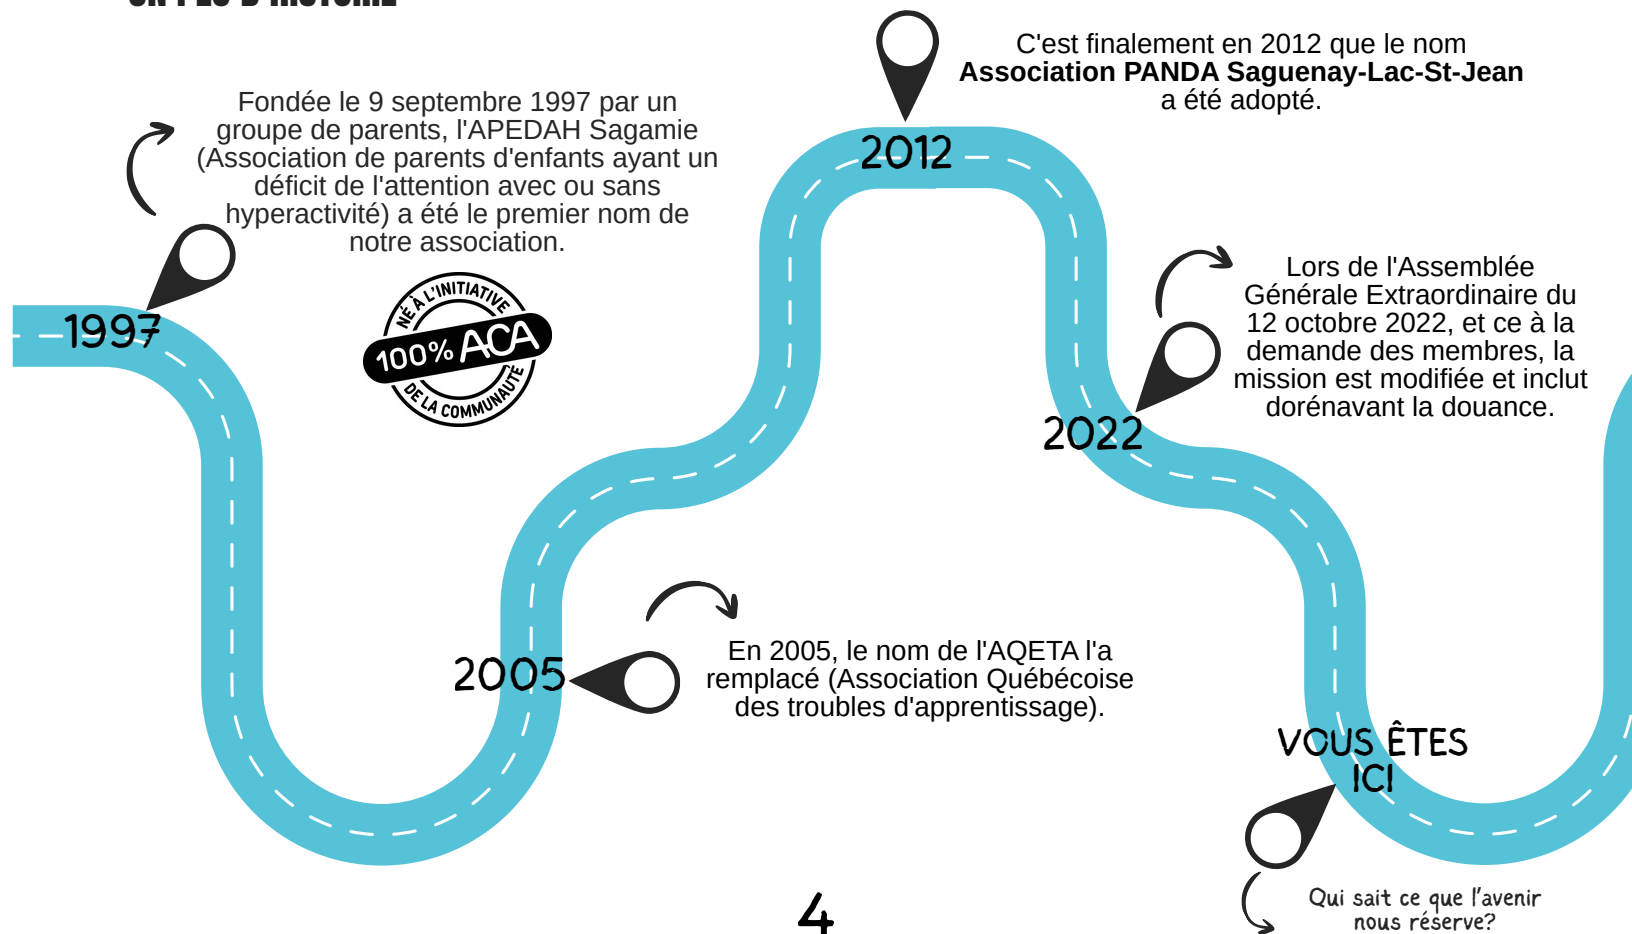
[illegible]

Fondée le 9 septembre 1997 par un groupe de parents, l'APEDAH Sagamie (Association de parents d'enfants ayant un déficit de l'attention avec ou sans hyperactivité) a été le premier nom de notre association.

1997

NÉ À L'INITIATIVE
100% ACA
DE LA COMMUNAUTÉ

C'est finalement en 2012 que le nom **Association PANDA Saguenay-Lac-St-Jean** a été adopté.

2012

Lors de l'Assemblée Générale Extraordinaire du 12 octobre 2022, et ce à la demande des membres, la mission est modifiée et inclut dorénavant la douance.

2022

2005

En 2005, le nom de l'AQETA l'a remplacé (Association Québécoise des troubles d'apprentissage).

VOUS ÊTES ICI

Qui sait ce que l'avenir nous réserve?

4